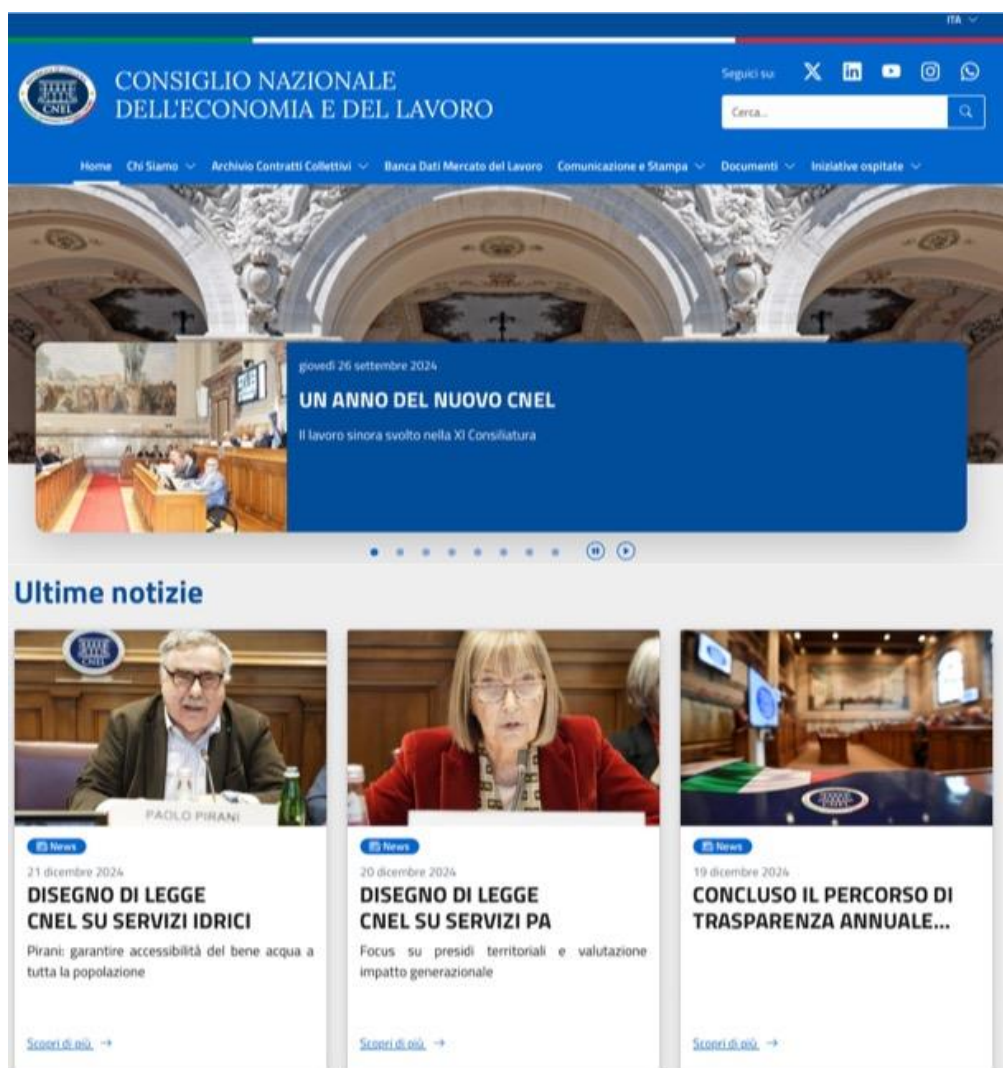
ITA

CNEL

CONSIGLIO NAZIONALE DELL'ECONOMIA E DEL LAVORO

Seguici su:

Cerca...

Home Chi Siamo Archivio Contratti Collettivi Banca Dati Mercato del Lavoro Comunicazione e Stampa Documenti Iniziative ospitate

giovedì 26 settembre 2024

UN ANNO DEL NUOVO CNEL

Il lavoro sinora svolto nella XI Consiliatura

Ultime notizie

PAOLO PIRANI

News

21 dicembre 2024

DISEGNO DI LEGGE CNEL SU SERVIZI IDRICI

Pirani: garantire accessibilità del bene acqua a tutta la popolazione

Scopri di più →

News

20 dicembre 2024

DISEGNO DI LEGGE CNEL SU SERVIZI PA

Focus su presidi territoriali e valutazione impatto generazionale

Scopri di più →

News

19 dicembre 2024

CONCLUSO IL PERCORSO DI TRASPARENZA ANNUALE...

Scopri di più →